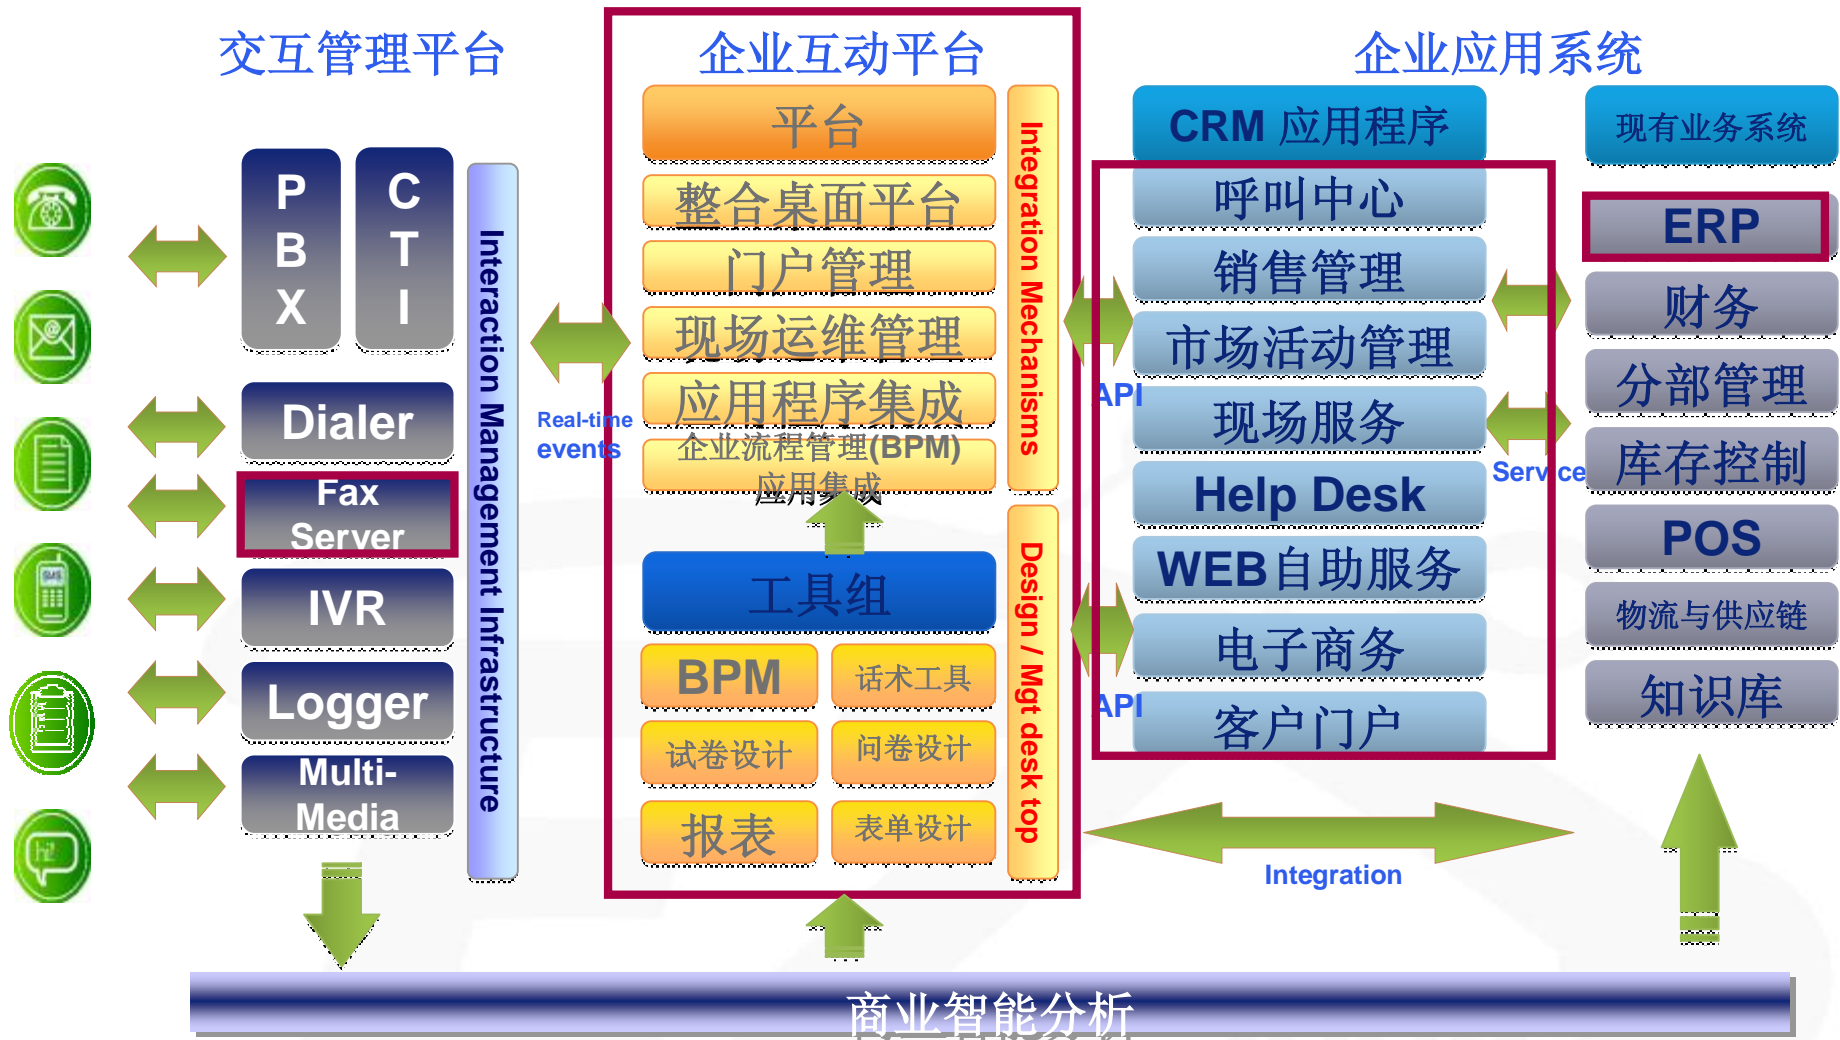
交互管理平台

PBX

CTI

Dialer

Fax Server

IVR

Logger

Multi-Media

Interaction Management Infrastructure

Real-time events

企业互动平台

平台

整合桌面平台

门户管理

现场运维管理

应用程序集成

企业流程管理(BPM)应用集成

工具组

BPM

话术工具

试卷设计

问卷设计

报表

表单设计

Integration Mechanisms

Design / Mgt desk top

企业应用系统

CRM 应用程序

呼叫中心

销售管理

市场活动管理

现场服务

Help Desk

WEB自助服务

电子商务

客户门户

API

API

Service

现有业务系统

ERP

财务

分部管理

库存控制

POS

物流与供应链

知识库

Integration

商业智能分析